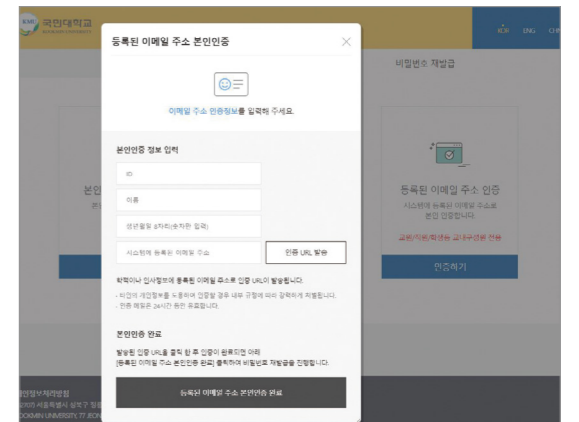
KMU 국민대학교 KOOKMIN UNIVERSITY

KOR ENG CH

비밀번호 재발급

등록된 이메일 주소 본인인증

이메일 주소 인증정보를 입력해 주세요.

본인인증 정보 입력

ID

이름

생년월일 8자리(숫자만 입력)

시스템에 등록된 이메일 주소

인증 URL 발송

학적이나 인사정보에 등록된 이메일 주소로 인증 URL이 발송됩니다.

- 타인의 개인정보를 도용하여 인증할 경우 내부 규정에 따라 강력하게 처벌됩니다.
- 인증 메일은 24시간 동안 유효합니다.

본인인증 완료

발송된 인증 URL을 클릭 한 후 인증이 완료되면 아래 [등록된 이메일 주소 본인인증 완료] 클릭하여 비밀번호 재발급을 진행합니다.

등록된 이메일 주소 본인인증 완료

본인

등록된 이메일 주소 인증

시스템에 등록된 이메일 주소로 본인 인증합니다.

교원/직원/학생은 교내구성원 전용

인증하기

정보처리방침

02707 서울특별시 성북구 정릉로

KOOKMIN UNIVERSITY 77 JEONG